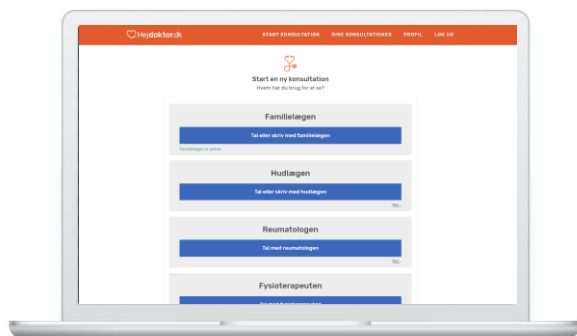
Hejdoktor.dk

START KONSULTATION SINE KONSULTATIONER PROFIL LOG UD

Start en ny konsultation
Hvem har du brug for at se?

Familielægen
Tal eller skriv med familielægen
Familielægen er online

Hudlægen
Tal eller skriv med hudlægen
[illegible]

Reumatologen
Tal med reumatologen
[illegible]

Fysioterapeuten
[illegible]